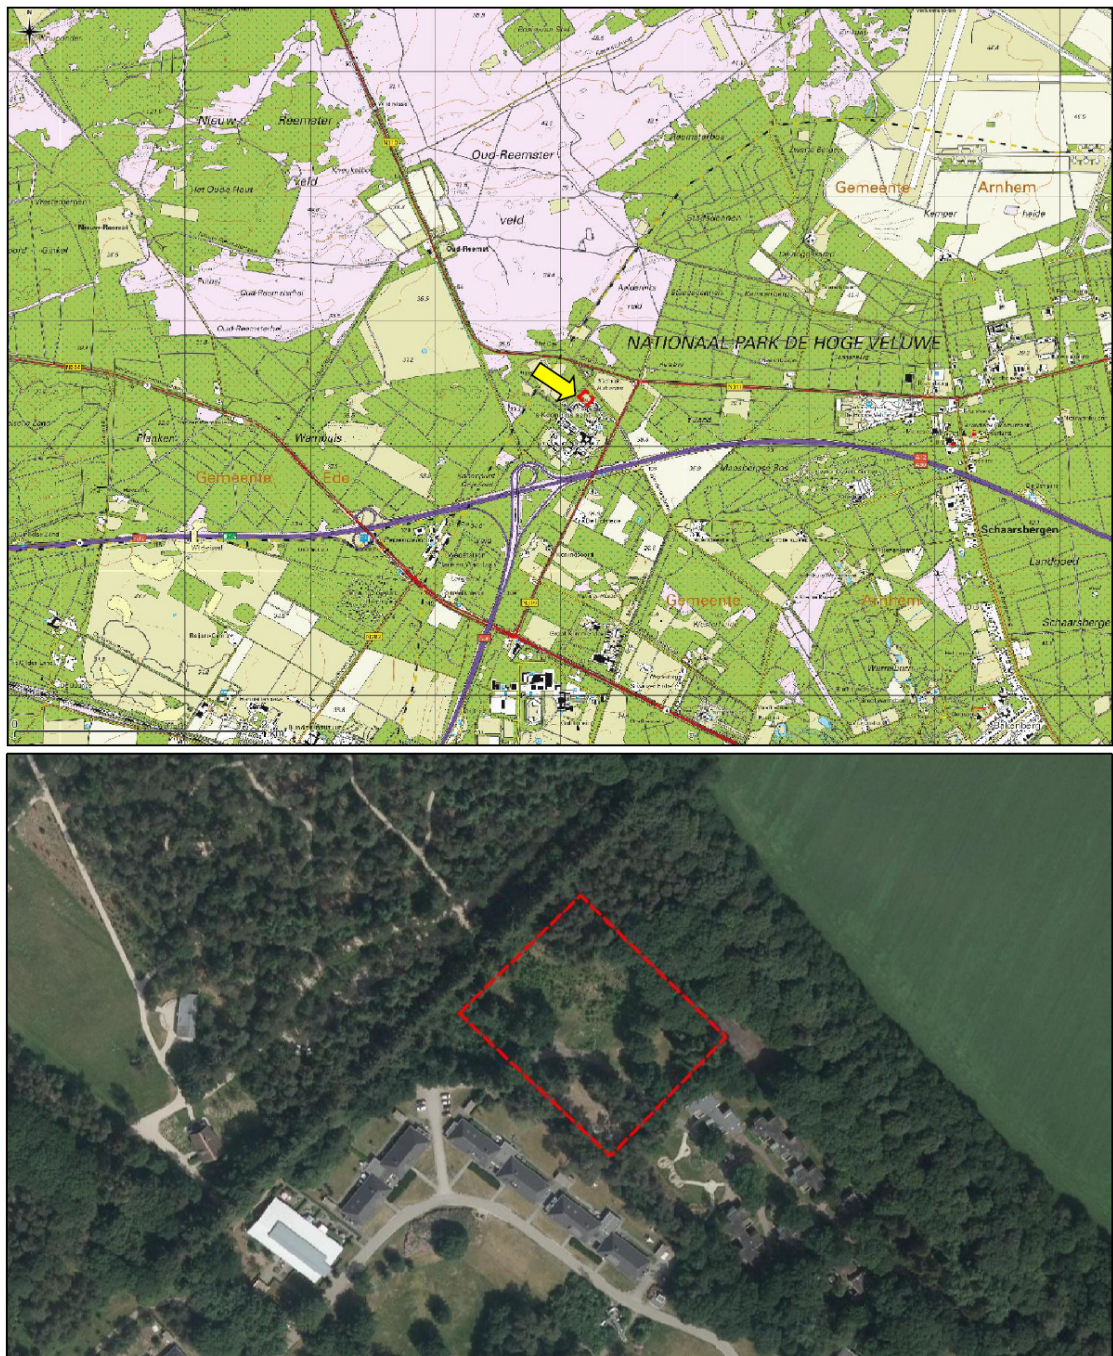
Nieuw
Reemster
Oud-Reemster
veld
veld
Het Oude Hout
Nieuw-Reemst
Ginkel
Oud-Reemst
Oud-Reemsterhof
Oud-Reemsterhof
Reemsterbos
Gemeente
Arnhem
Kemper
heide
Apeldoorn
NATIONAAL PARK DE HOGE VELUWE
N311
N311
Planken
Wambuis
Gemeente
Ede
Maasbergse Bos
Schaarsbergen
Landgoed
Gemeente
Arnhem
Schaarsberge
A12
A12
A50